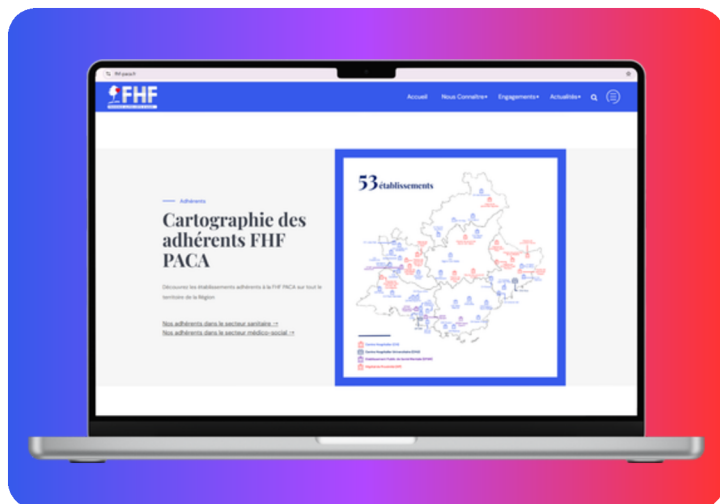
FHF paca

FHF

Accueil Nous Connaître▾ Engagements▾ Actualités▾

Adhérents

Cartographie des adhérents FHF PACA

Découvrez les établissements adhérents à la FHF PACA sur tout le territoire de la Région

Nos adhérents dans le secteur sanitaire →
Nos adhérents dans le secteur médico-social →

53 établissements

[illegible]